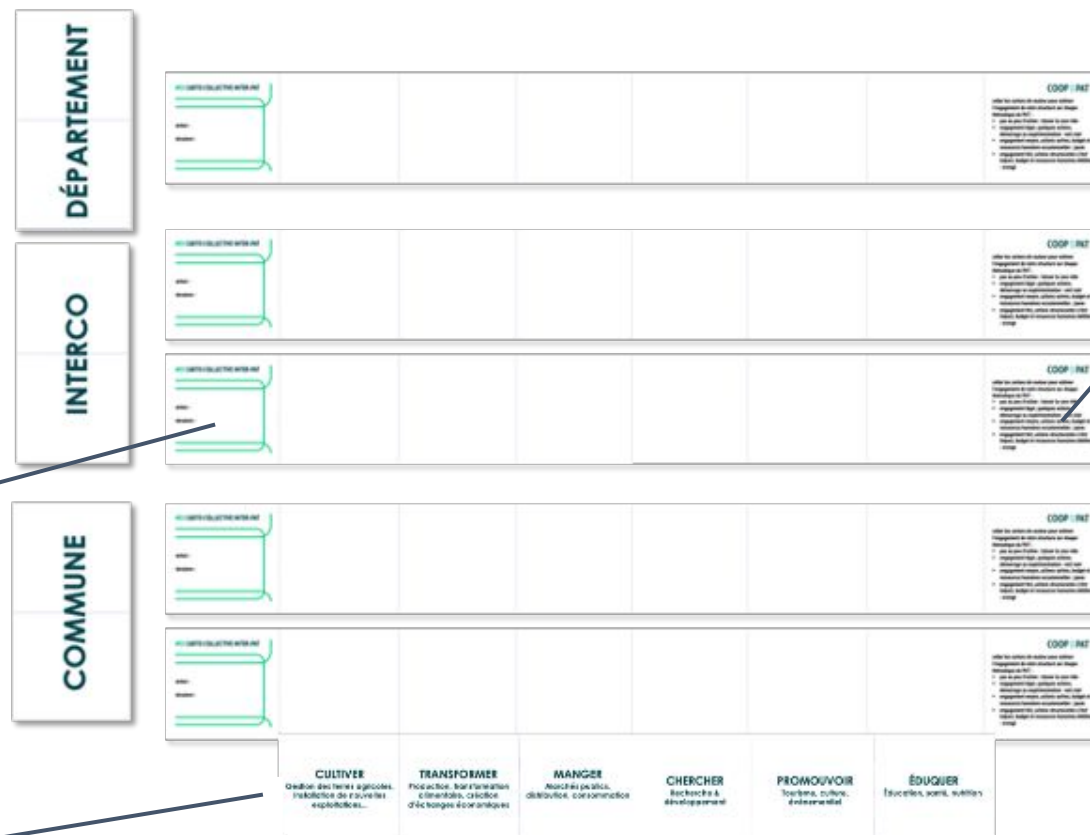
DÉPARTEMENT

INTERCO

COMMUNE

COOP PAT

COOP PAT

COOP PAT

COOP PAT

COOP PAT

CULTIVER
Gestion des terres agricoles, installation de nouvelles exploitations...

TRANSFORMER
Production, transformation alimentaire, création d'échanges économiques

MANGER
Marchés publics, distribution, consommation

CHERCHER
Recherche & développement

PROMOUVOIR
Tourisme, culture, événementiel

ÉDUQUER
Éducation, santé, nutrition